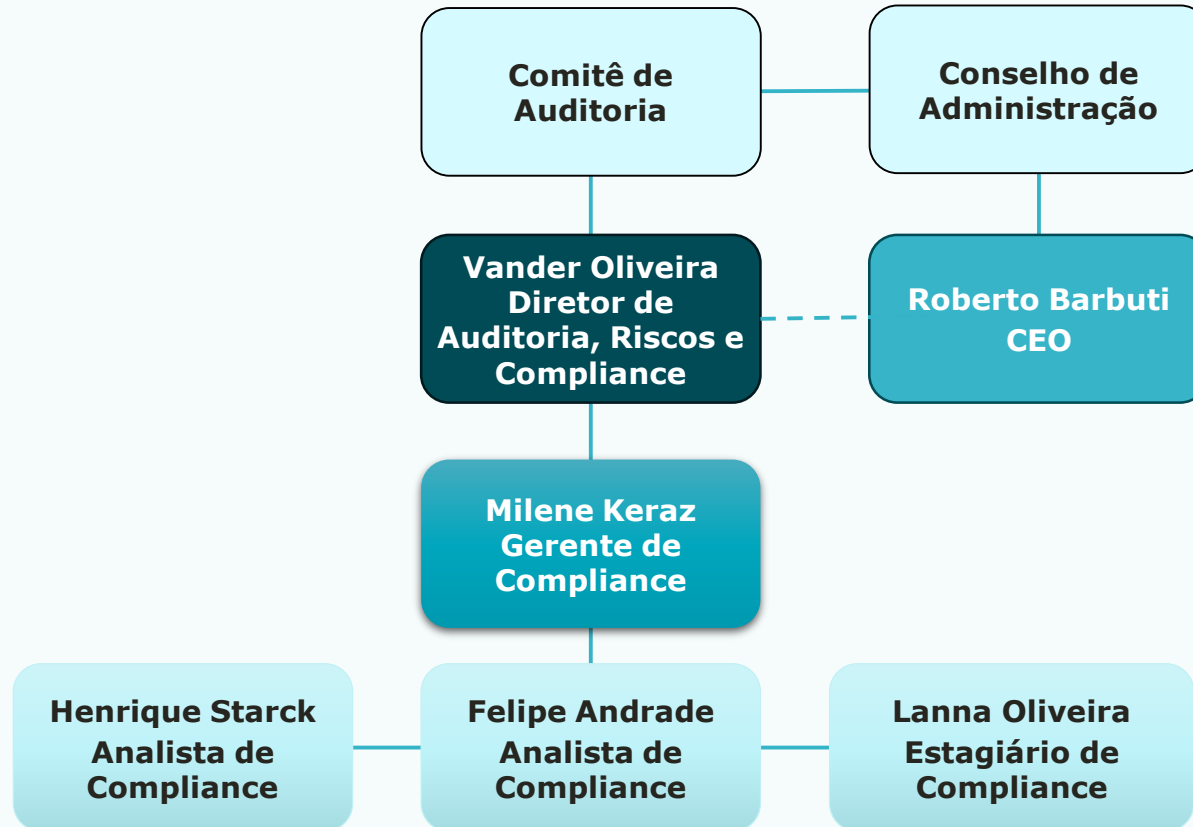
Comitê de Auditoria

Conselho de Administração

Vander Oliveira
Diretor de Auditoria, Riscos e Compliance

Roberto Barbuti
CEO

Milene Keraz
Gerente de Compliance

Henrique Starck
Analista de Compliance

Felipe Andrade
Analista de Compliance

Lanna Oliveira
Estagiário de Compliance